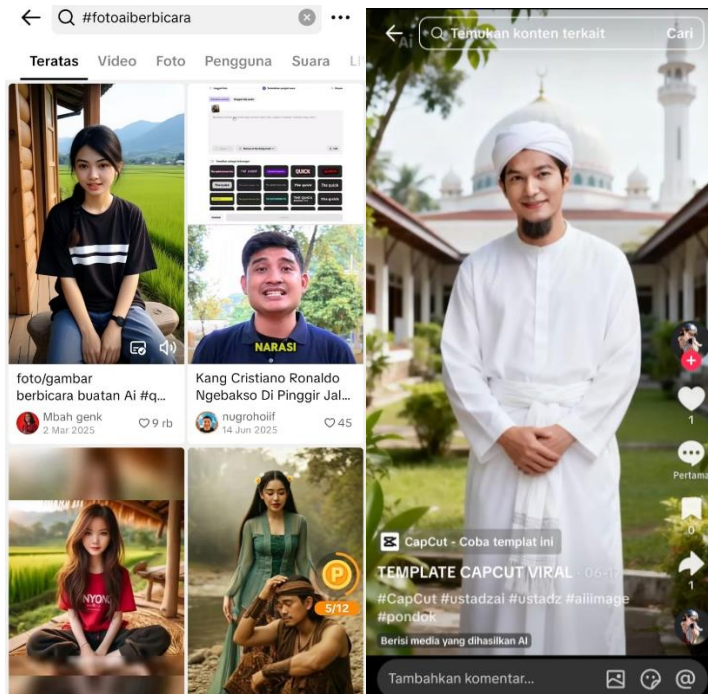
#fotoaiberbicara

Teratas Video Foto Pengguna Suara L

NARASI

foto/gambar berbicara buatan Ai #q...

Mbah genk
2 Mar 2025
9 rb

Kang Cristiano Ronaldo Ngebakso Di Pinggir Jal...

nugrohoiif
14 Jun 2025
45

NYON

P
5/12

Temukan konten terkait
Cari

1

Pertama

0

1

CapCut - Coba templat ini

TEMPLATE CAPCUT VIRAL · 06-1

#CapCut #ustadzai #ustadz #aiimage #pondok

Berisi media yang dihasilkan AI

Tambahkan komentar...